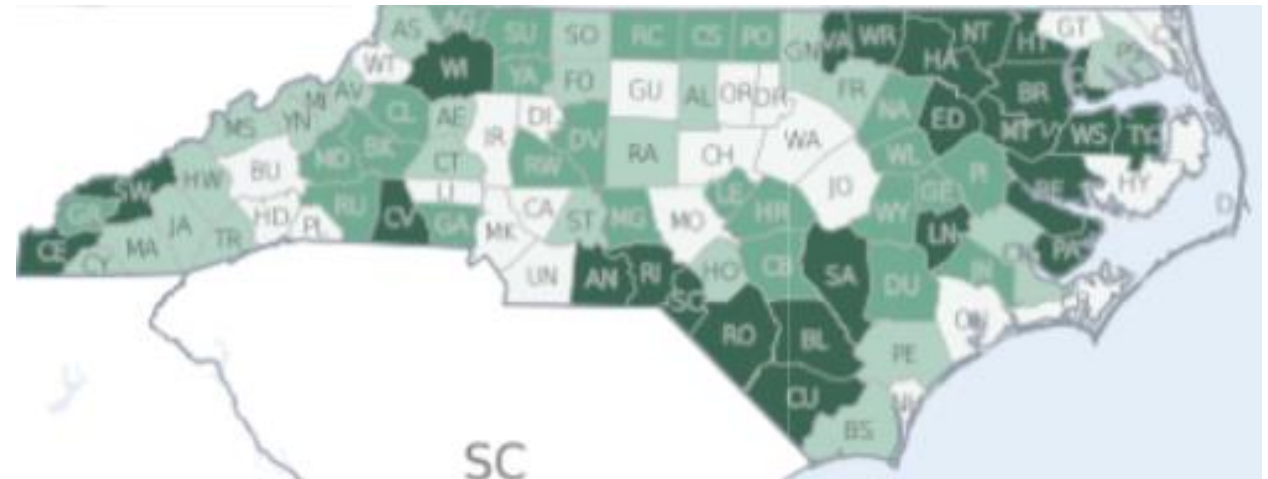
AS
WT
WI
SU
SO
RC
CS
PO
GN
VA
WR
NT
HT
GT
PQ
YA
FO
GU
AL
OR
DR
FR
HA
BR
MS
YN
MI
AV
CL
AE
DI
IR
DV
RA
CH
WA
NA
ED
MT
WS
TY
BU
HW
MD
BK
CT
RW
LE
WL
PI
SW
RU
LI
CA
ST
MG
HR
JO
GE
HY
BE
CV
GA
MO
WY
GR
JA
HD
PL
MK
LN
CE
CY
MA
TR
UN
AN
RI
HO
CB
SA
DU
JN
PA
SC
RO
BL
ON
PE
CU
NH
BS
SC